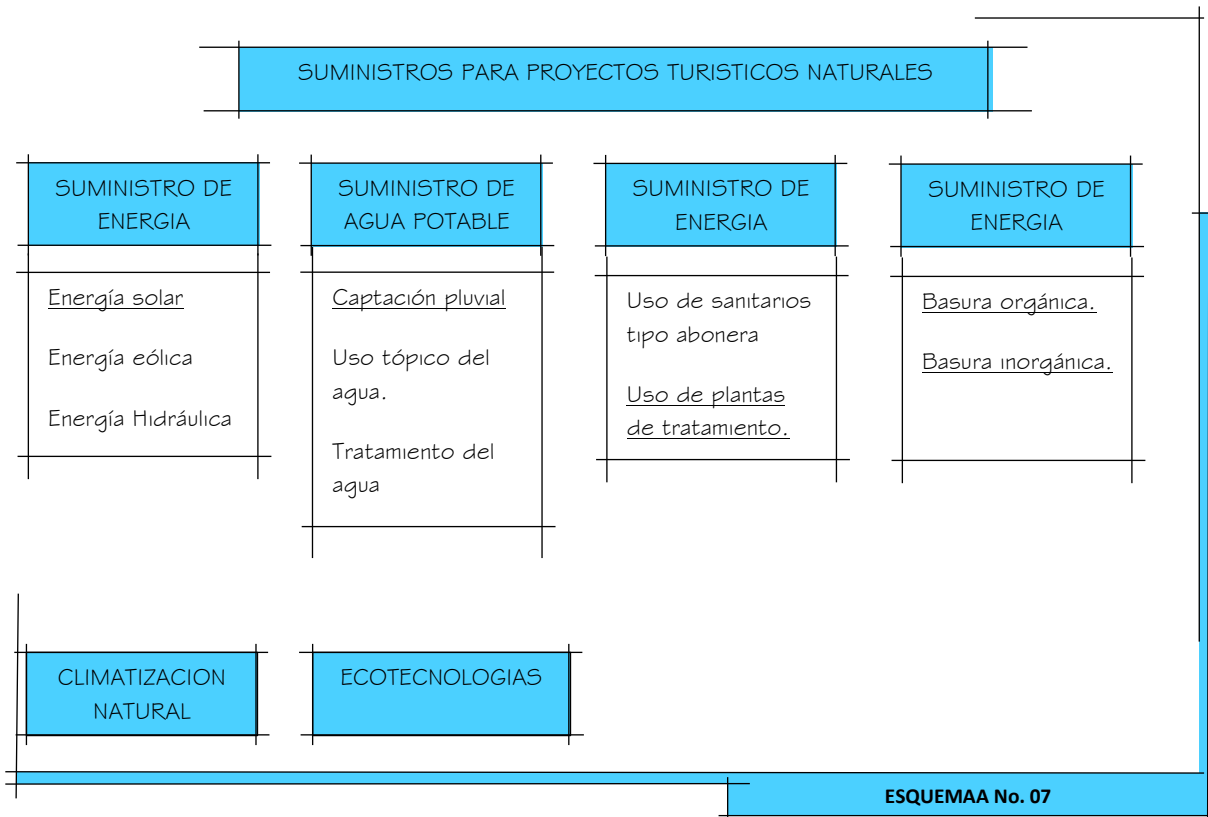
SUMINISTROS PARA PROYECTOS TURISTICOS NATURALES

SUMINISTRO DE ENERGIA

Energía solar

Energía eólica

Energía Hidráulica

SUMINISTRO DE AGUA POTABLE

Captación pluvial

Uso tópico del agua.

Tratamiento del agua

SUMINISTRO DE ENERGIA

Uso de sanitarios tipo abonera

Uso de plantas de tratamiento.

SUMINISTRO DE ENERGIA

Basura orgánica.

Basura inorgánica.

CLIMATIZACION NATURAL

ECOTECNOLOGIAS

ESQUEMAA No. 07